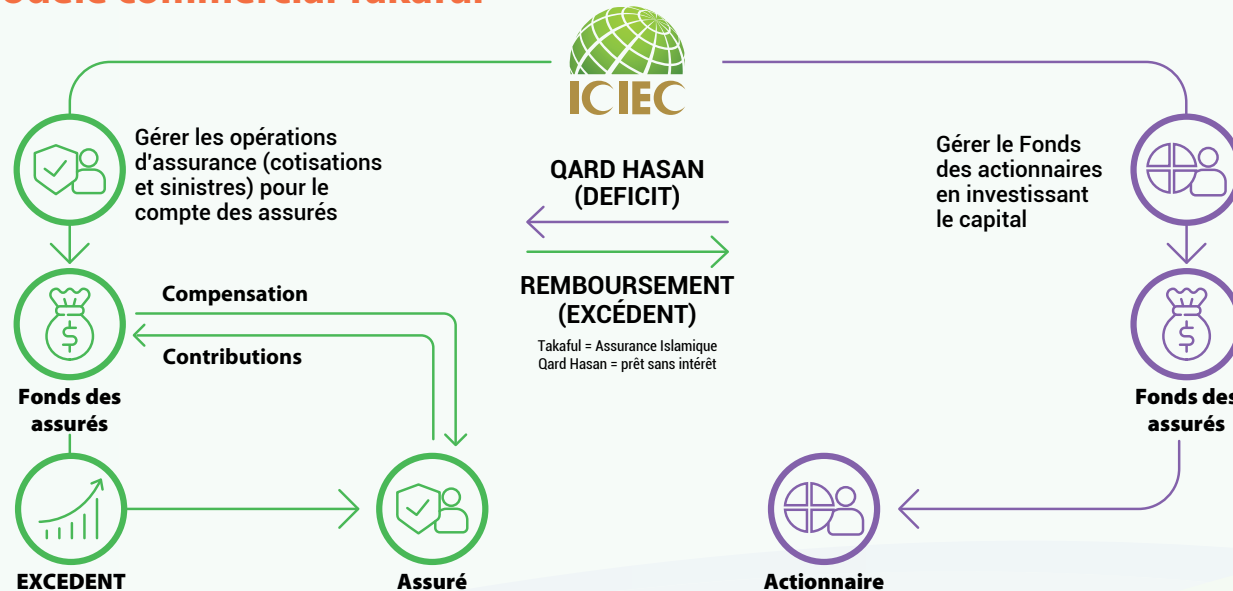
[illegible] commercial Takaful

ICIEC

Gérer les opérations d'assurance (cotisations et sinistres) pour le compte des assurés

QARD HASAN (DEFICIT)

REMBOURSEMENT (EXCÉDENT)

Takaful = Assurance Islamique
Qard Hasan = prêt sans intérêt

Gérer le Fonds des actionnaires en investissant le capital

Compensation

Contributions

Fonds des assurés

Fonds des assurés

EXCEDENT

Assuré

Actionnaire